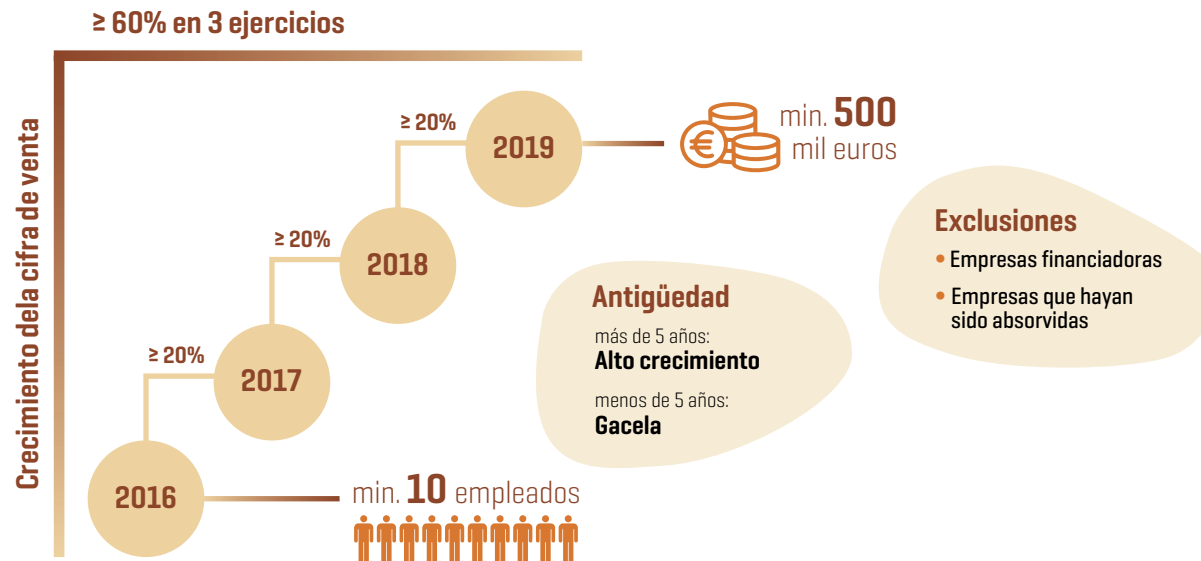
≥ 60% en 3 ejercicios

Crecimiento dela cifra de venta

≥ 20%

2019

min. 500 mil euros

≥ 20%

2018

≥ 20%

2017

2016

min. 10 empleados

Antigüedad

más de 5 años:
Alto crecimiento

menos de 5 años:
Gacela

Exclusiones

• Empresas financiadoras
• Empresas que hayan sido absorvidas